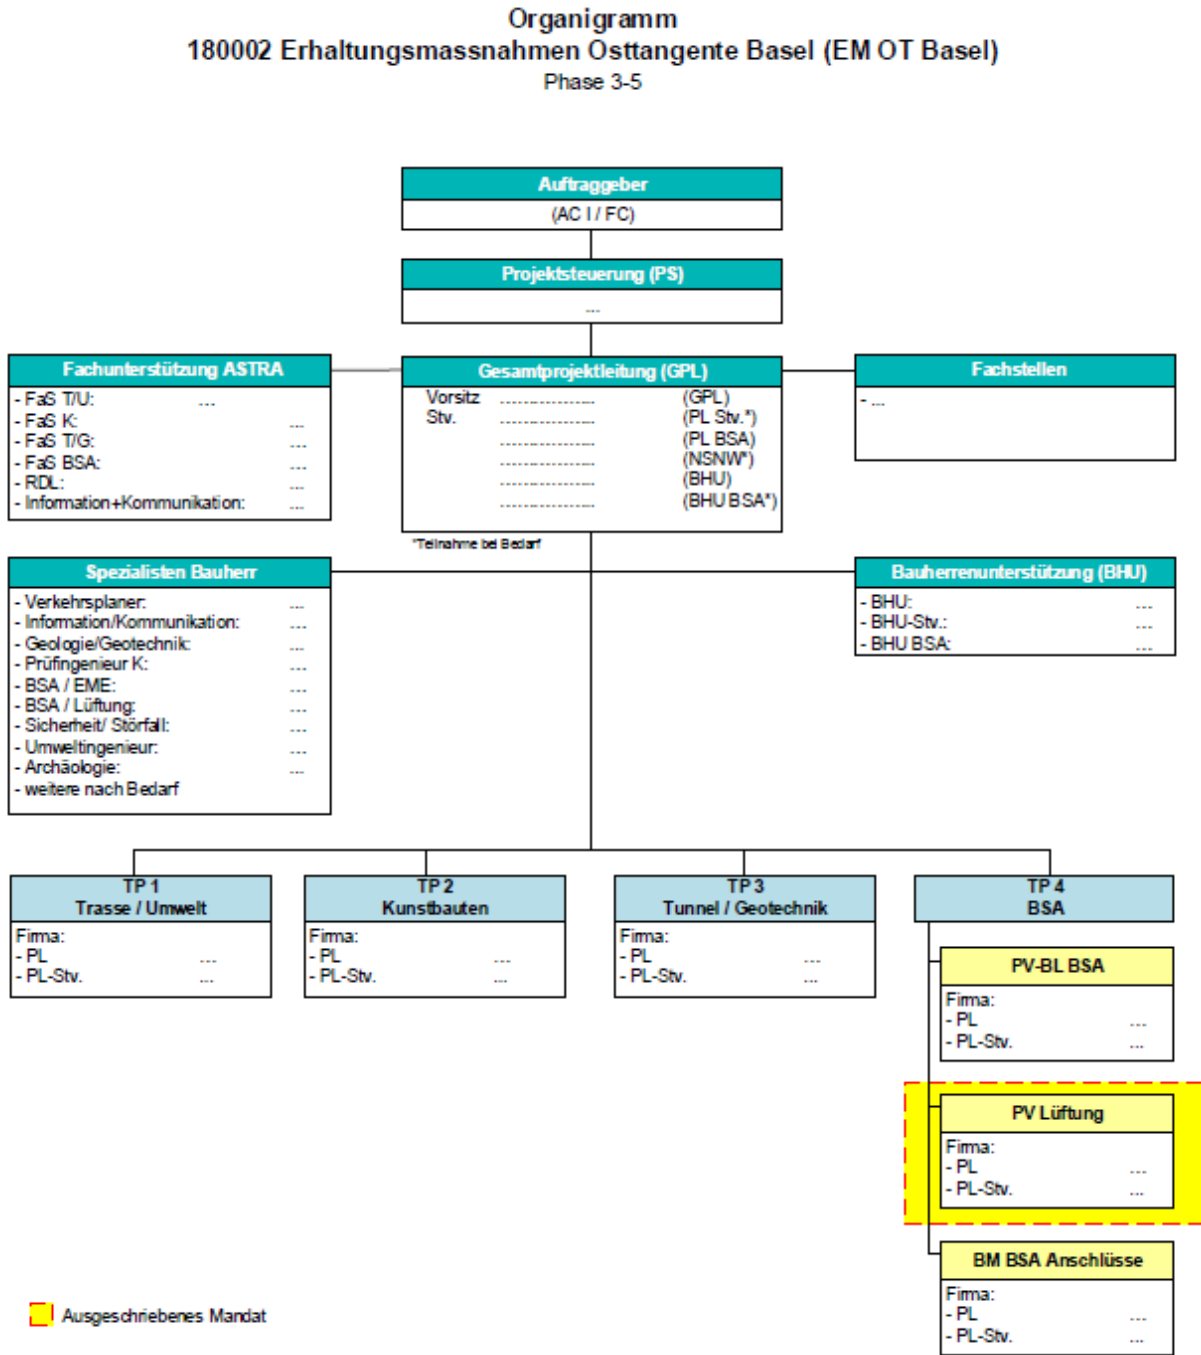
Organigramm
180002 Erhaltungsmassnahmen Osttangente Basel (EM OT Basel)
Phase 3-5

Auftraggeber
(AC I / FC)

Projektsteuerung (PS)
...

Fachunterstützung ASTRA
- FaS T/U: ...
- FaS K: ...
- FaS T/G: ...
- FaS BSA: ...
- RDL: ...
- Information+Kommunikation: ...

Gesamtprojektleitung (GPL)
Vorsitz .................. (GPL)
Stv. .................. (PL Stv.*)
.................. (PL BSA)
.................. (NSNW*)
.................. (BHU)
.................. (BHU BSA*)

*Teilnahme bei Bedarf

Fachstellen
- ...

Spezialisten Bauherr
- Verkehrsplaner: ...
- Information/Kommunikation: ...
- Geologie/Geotechnik: ...
- Prüfingenieur K: ...
- BSA / EME: ...
- BSA / Lüftung: ...
- Sicherheit/ Störfall: ...
- Umweltingenieur: ...
- Archäologie: ...
- weitere nach Bedarf

Bauherrenunterstützung (BHU)
- BHU: ...
- BHU-Stv.: ...
- BHU BSA: ...

TP 1
Trasse / Umwelt
Firma:
- PL ...
- PL-Stv. ...

TP 2
Kunstbauten
Firma:
- PL ...
- PL-Stv. ...

TP 3
Tunnel / Geotechnik
Firma:
- PL ...
- PL-Stv. ...

TP 4
BSA

PV-BL BSA
Firma:
- PL ...
- PL-Stv. ...

PV Lüftung
Firma:
- PL ...
- PL-Stv. ...

BM BSA Anschlüsse
Firma:
- PL ...
- PL-Stv. ...

Ausgeschriebenes Mandat